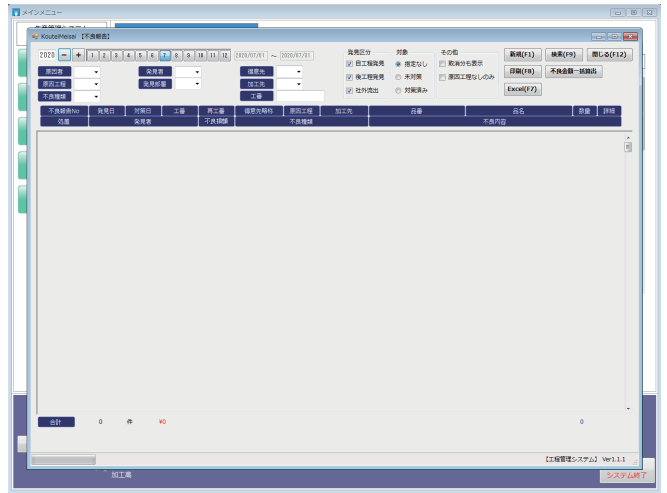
メインメニュー

KouteiMeisai 【不良報告】

2020 − + 1 2 3 4 5 6 7 8 9 10 11 12 2020/07/01 ～ 2020/07/31

原因者
原因工程
不良種類
発見者
発見部署
損害先
加工先
工番

発見区分
自工程発見
後工程発見
社外流出

対象
指定なし
未対策
対策済み

その他
取消分も表示
原因工程なしのみ

新規(F1)
検索(F9)
閉じる(F12)
印刷(F8)
不良金額一括算出
Excel(F7)

| 不良経費No | 発見日 | 対策日 | 工番 | 再工番 | 損害先略称 | 原因工程 | 加工先 | 図番 | 品名 | 数量 | 詳細 |
|---|---|---|---|---|---|---|---|---|---|---|---|
| 処置 | 発見者 | | | 不良損害 | 不良種類 | | | 不良内容 | | | |

合計 0 件 ¥0 0

【工程管理システム】 Ver1.1.1

加工票

システム終了